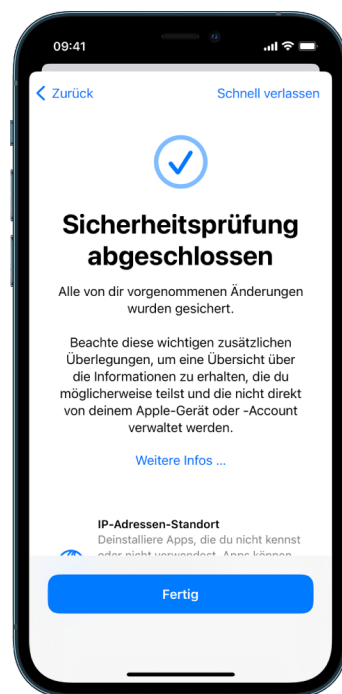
09:41

Zurück

Schnell verlassen

Sicherheitsprüfung abgeschlossen

Alle von dir vorgenommenen Änderungen wurden gesichert.

Beachte diese wichtigen zusätzlichen Überlegungen, um eine Übersicht über die Informationen zu erhalten, die du möglicherweise teilst und die nicht direkt von deinem Apple-Gerät oder -Account verwaltet werden.

Weitere Infos ...

IP-Adressen-Standort
Deinstalliere Apps, die du nicht kennst oder nicht verwendest. Apps können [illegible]

Fertig